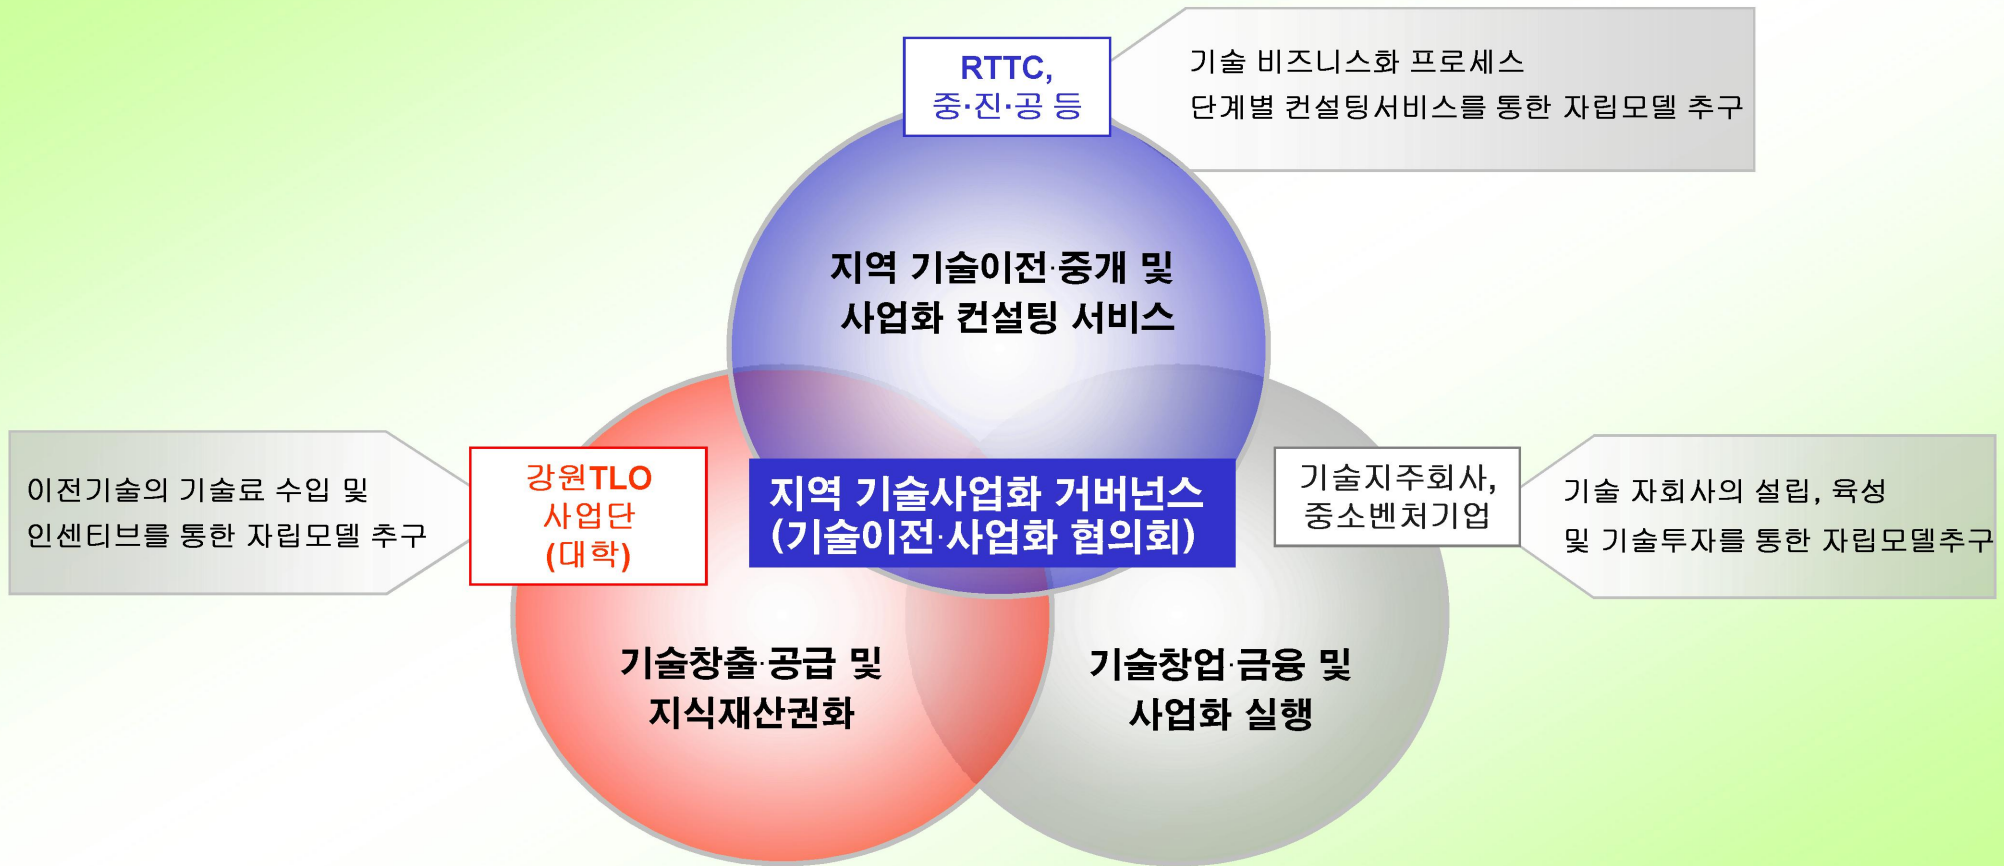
RTTC,
중·진·공 등

기술 비즈니스화 프로세스
단계별 컨설팅서비스를 통한 자립모델 추구

지역 기술이전·중개 및
사업화 컨설팅 서비스

이전기술의 기술료 수입 및
인센티브를 통한 자립모델 추구

강원TLO
사업단
(대학)

지역 기술사업화 거버넌스
(기술이전·사업화 협의회)

기술지주회사,
중소벤처기업

기술 자회사의 설립, 육성
및 기술투자를 통한 자립모델추구

기술창출·공급 및
지식재산권화

기술창업·금융 및
사업화 실행